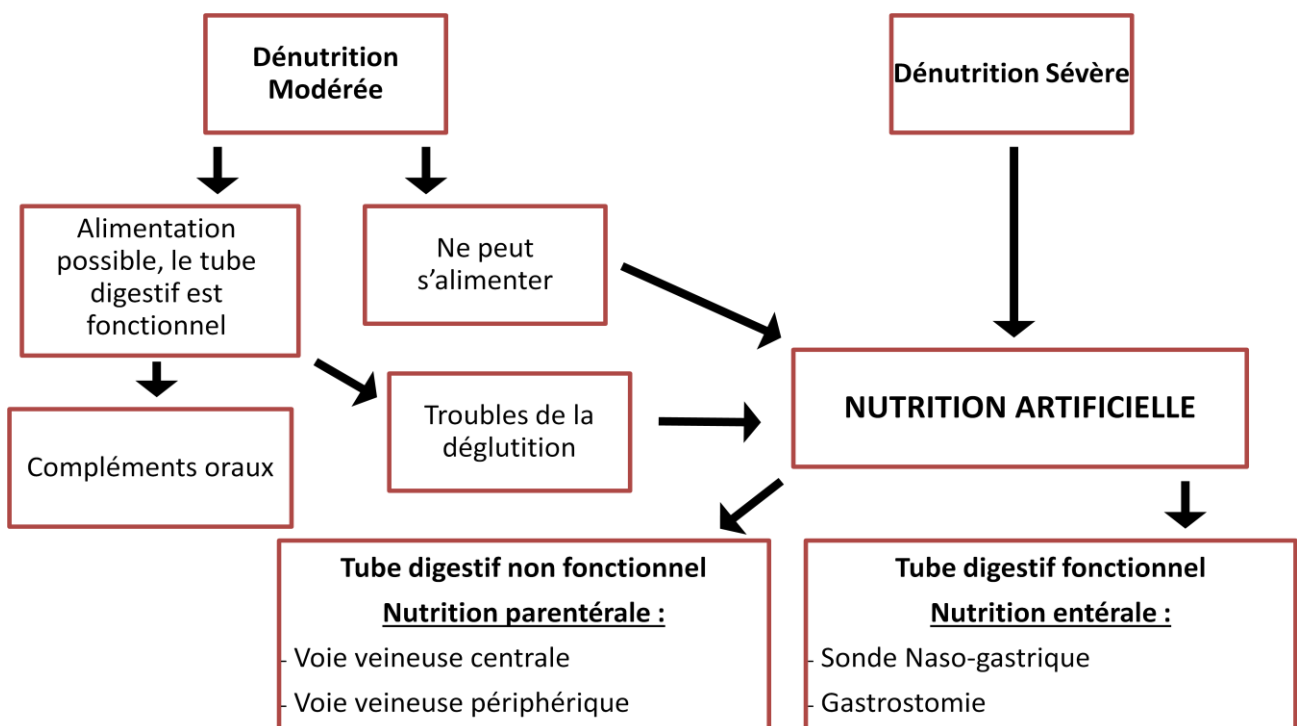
Dénutrition Modérée

Dénutrition Sévère

Alimentation possible, le tube digestif est fonctionnel

Ne peut s'alimenter

Compléments oraux

Troubles de la déglutition

NUTRITION ARTIFICIELLE

Tube digestif non fonctionnel
Nutrition parentérale :
- Voie veineuse centrale
- Voie veineuse périphérique

Tube digestif fonctionnel
Nutrition entérale :
- Sonde Naso-gastrique
- Gastrostomie